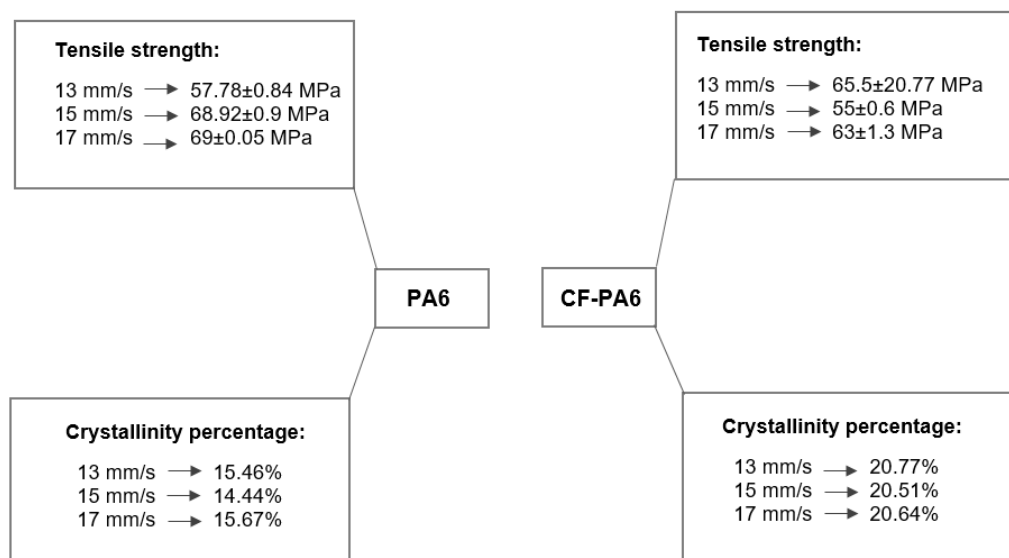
Tensile strength:

13 mm/s → 57.78±0.84 MPa
15 mm/s → 68.92±0.9 MPa
17 mm/s → 69±0.05 MPa

Tensile strength:

13 mm/s → 65.5±20.77 MPa
15 mm/s → 55±0.6 MPa
17 mm/s → 63±1.3 MPa

PA6

CF-PA6

Crystallinity percentage:

13 mm/s → 15.46%
15 mm/s → 14.44%
17 mm/s → 15.67%

Crystallinity percentage:

13 mm/s → 20.77%
15 mm/s → 20.51%
17 mm/s → 20.64%